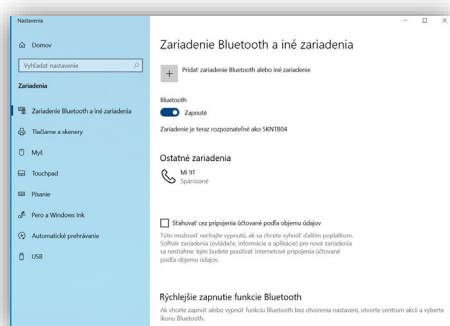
Nastavenia

Domov

Vyhľadať nastavenie

Zariadenia

Zariadenie Bluetooth a iné zariadenia

Tlačiarne a skenery

Myš

Touchpad

Písanie

Pero a Windows Ink

Automatické prehrávanie

USB

Zariadenie Bluetooth a iné zariadenia

Pridať zariadenie Bluetooth alebo iné zariadenie

Bluetooth

Zapnuté

Zariadenie je teraz rozpoznateľné ako SKNTB04

Ostatné zariadenia

Mi 9T
Spárované

Sťahovať cez pripojenia účtované podľa objemu údajov

Túto možnosť nechajte vypnutú, ak sa chcete vyhnúť ďalším poplatkom. Softvér zariadenia (ovládače, informácie a aplikácie) pre nové zariadenia sa nestiahne, keď budete používať internetové pripojenia účtované podľa objemu údajov.

Rýchlejšie zapnutie funkcie Bluetooth

Ak chcete zapnúť alebo vypnúť funkciu Bluetooth bez otvorenia nastavení, otvorte centrum akcií a vyberte ikonu Bluetooth.